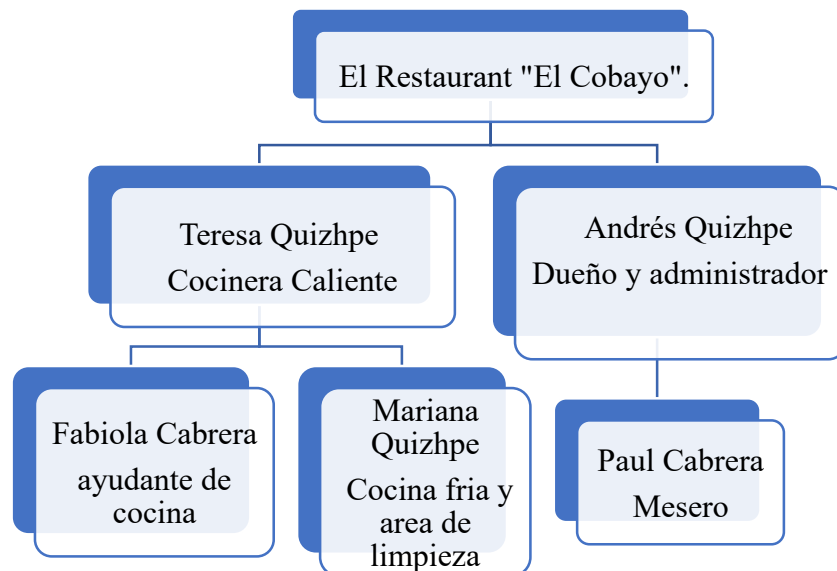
El Restaurant "El Cobayo".

Teresa Quizhpe
Cocinera Caliente

Andrés Quizhpe
Dueño y administrador

Fabiola Cabrera
ayudante de cocina

Mariana Quizhpe
Cocina fria y area de limpieza

Paul Cabrera
Mesero